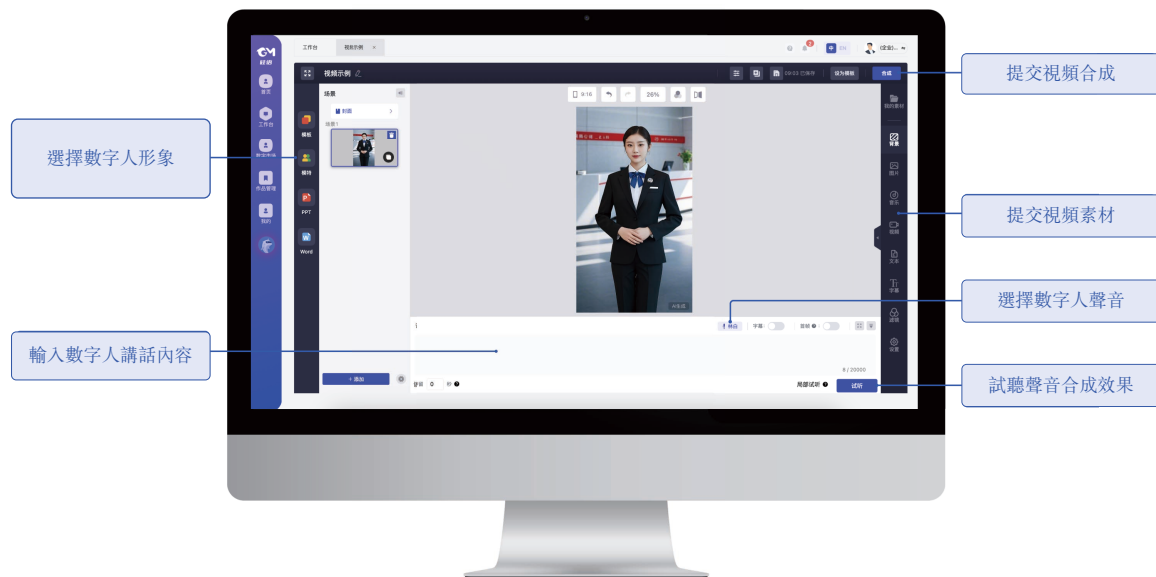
提交視頻合成

選擇數字人形象

提交視頻素材

選擇數字人聲音

輸入數字人講話內容

試聽聲音合成效果

工作台
視頻示例
視頻示例
合成
場景
模板
PPT
Word
9:16
26%
背景
圖片
音樂
視頻
文本
字幕
貼圖
設置
試聽
+ 添加
0 / 20000
AI生成